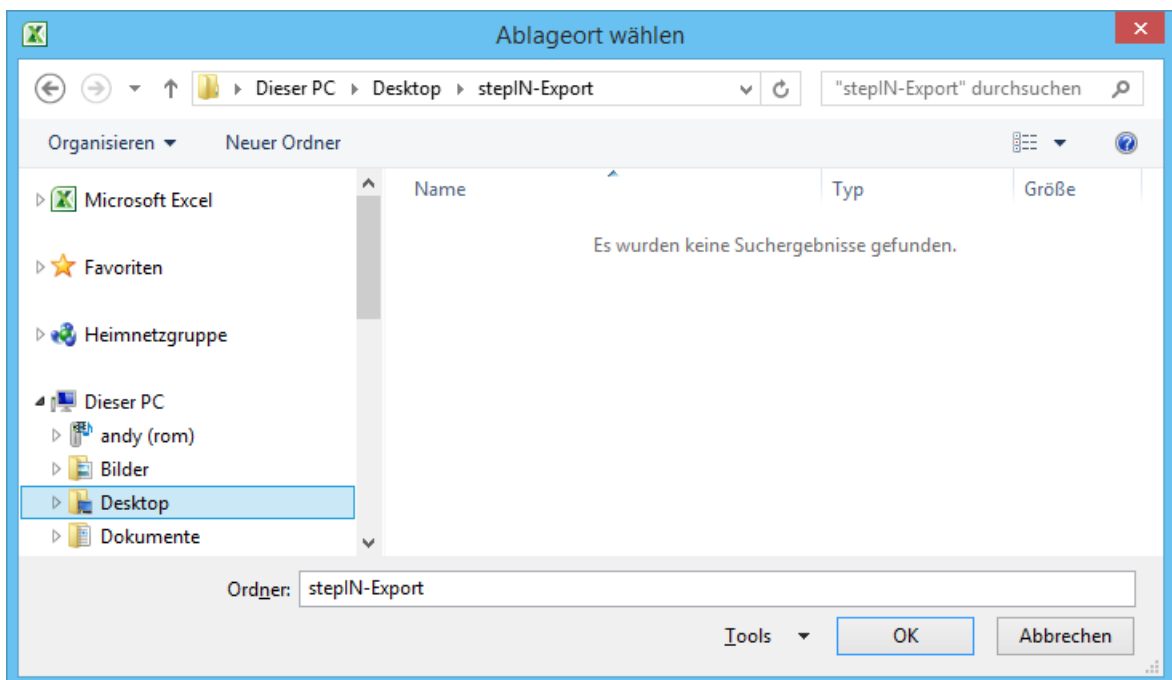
Ablageort wählen

Dieser PC ▸ Desktop ▸ stepIN-Export

"stepIN-Export" durchsuchen

Organisieren ▾ Neuer Ordner

Microsoft Excel

Favoriten

Heimnetzgruppe

Dieser PC

andy (rom)

Bilder

Desktop

Dokumente

| Name | Typ | Größe |
|---|---|---|

Es wurden keine Suchergebnisse gefunden.

Ordner: stepIN-Export

Tools ▾ OK Abbrechen